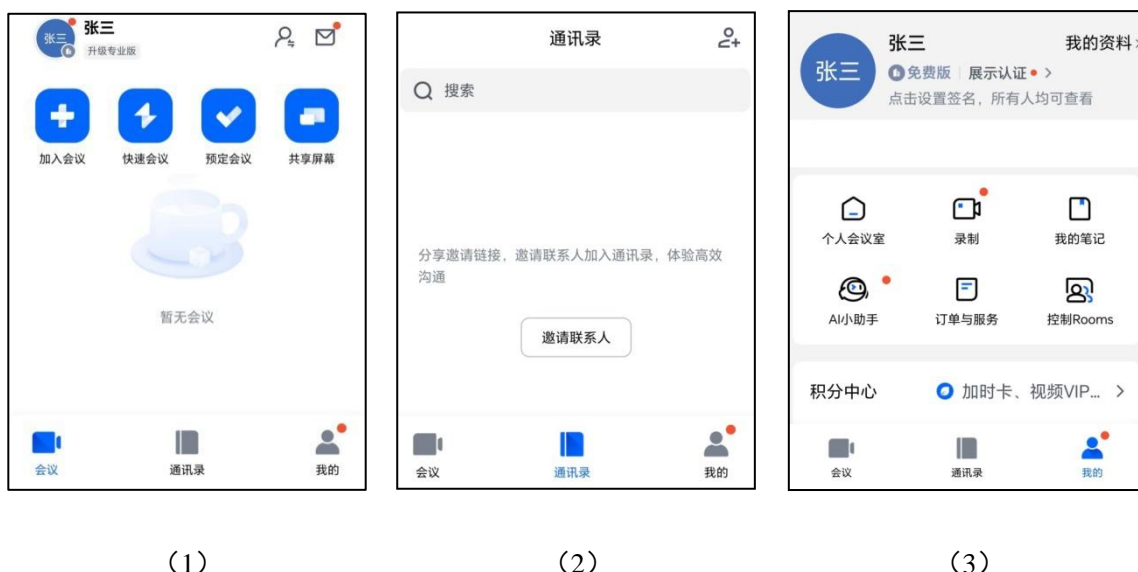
张三 张三
升级专业版

加入会议 快速会议 预定会议 共享屏幕

暂无会议

会议 通讯录 我的

（1）

通讯录

搜索

分享邀请链接，邀请联系人加入通讯录，体验高效沟通

邀请联系人

会议 通讯录 我的

（2）

张三 张三 我的资料
免费版 | 展示认证 >
点击设置签名，所有人均可查看

个人会议室 录制 我的笔记
AI小助手 订单与服务 控制Rooms

积分中心 加时卡、视频VIP... >

会议 通讯录 我的

（3）